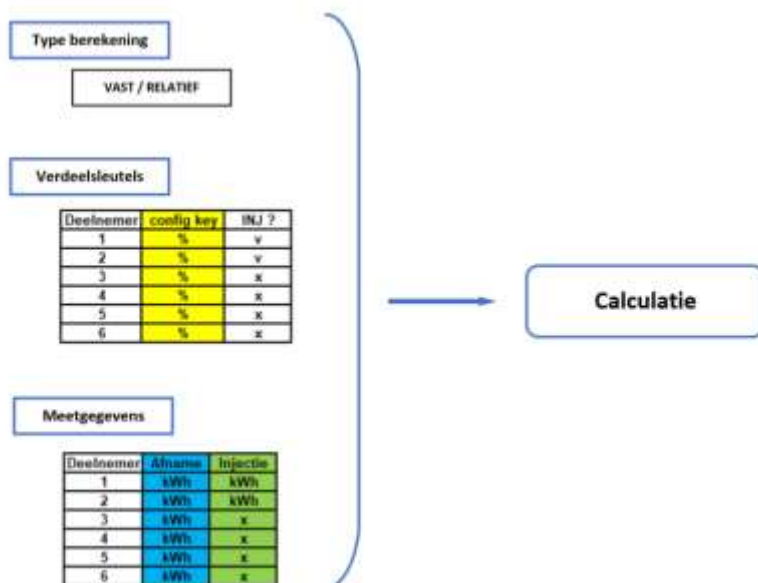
Type berekening

VAST / RELATIEF

Verdeelsleutels

| Deelnemer | config key | INJ ? |
|---|---|---|
| 1 | % | v |
| 2 | % | v |
| 3 | % | x |
| 4 | % | x |
| 5 | % | x |
| 6 | % | x |

Meetgegevens

| Deelnemer | Afname | Injectie |
|---|---|---|
| 1 | kWh | kWh |
| 2 | kWh | kWh |
| 3 | kWh | x |
| 4 | kWh | x |
| 5 | kWh | x |
| 6 | kWh | x |

Calculatie